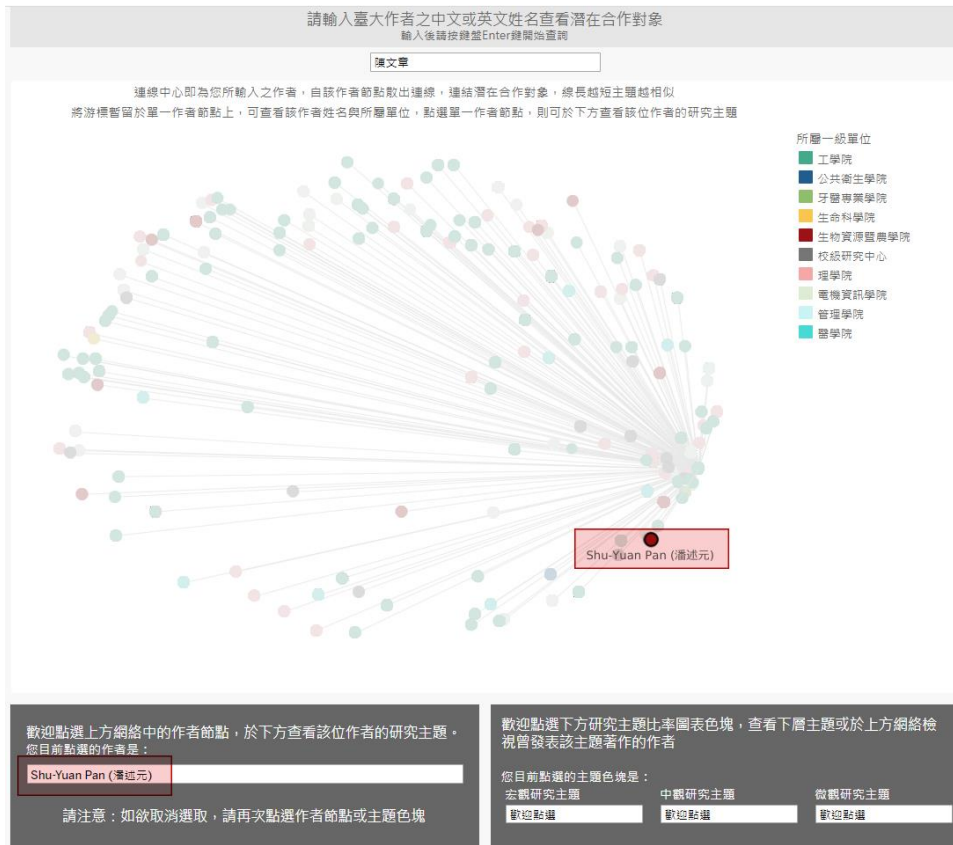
請輸入臺大作者之中文或英文姓名查看潛在合作對象
輸入後請按鍵盤Enter鍵開始查詢

陳文章

連線中心即為您所輸入之作者，自該作者節點散出連線，連結潛在合作對象，線長越短主題越相似
將游標暫留於單一作者節點上，可查看該作者姓名與所屬單位，點選單一作者節點，則可於下方查看該位作者的研究主題

所屬一級單位
工學院
公共衛生學院
牙醫專業學院
生命科學院
生物資源暨農學院
校級研究中心
理學院
電機資訊學院
管理學院
醫學院

Shu-Yuan Pan (潘述元)

歡迎點選上方網絡中的作者節點，於下方查看該位作者的研究主題。
您目前點選的作者是：
Shu-Yuan Pan (潘述元)

請注意：如欲取消選取，請再次點選作者節點或主題色塊

歡迎點選下方研究主題比率圖表色塊，查看下層主題或於上方網絡檢視曾發表該主題著作的作者

您目前點選的主題色塊是：
宏觀研究主題
歡迎點選
中觀研究主題
歡迎點選
微觀研究主題
歡迎點選